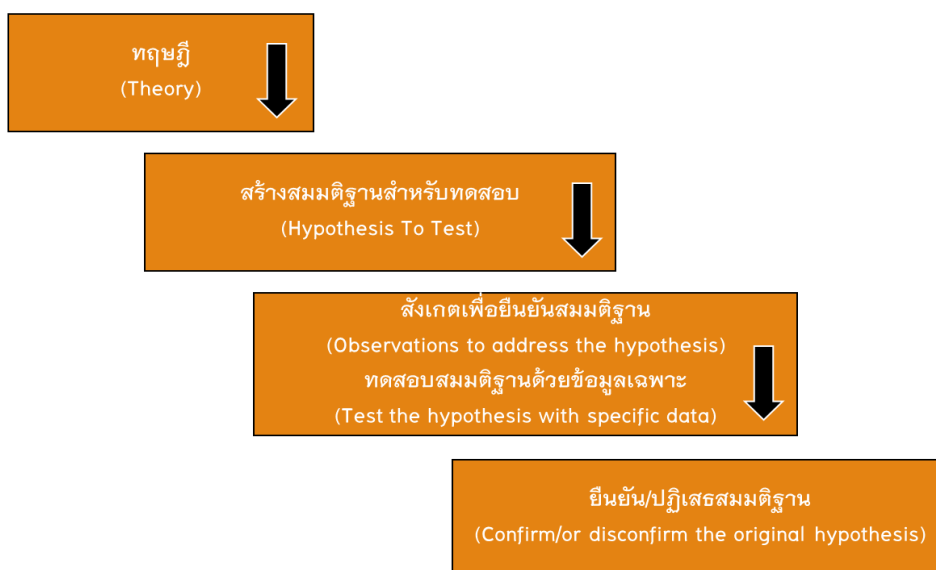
ทฤษฎี
(Theory)

สร้างสมมติฐานสำหรับทดสอบ
(Hypothesis To Test)

สังเกตเพื่อยืนยันสมมติฐาน
(Observations to address the hypothesis)
ทดสอบสมมติฐานด้วยข้อมูลเฉพาะ
(Test the hypothesis with specific data)

ยืนยัน/ปฏิเสธสมมติฐาน
(Confirm/or disconfirm the original hypothesis)